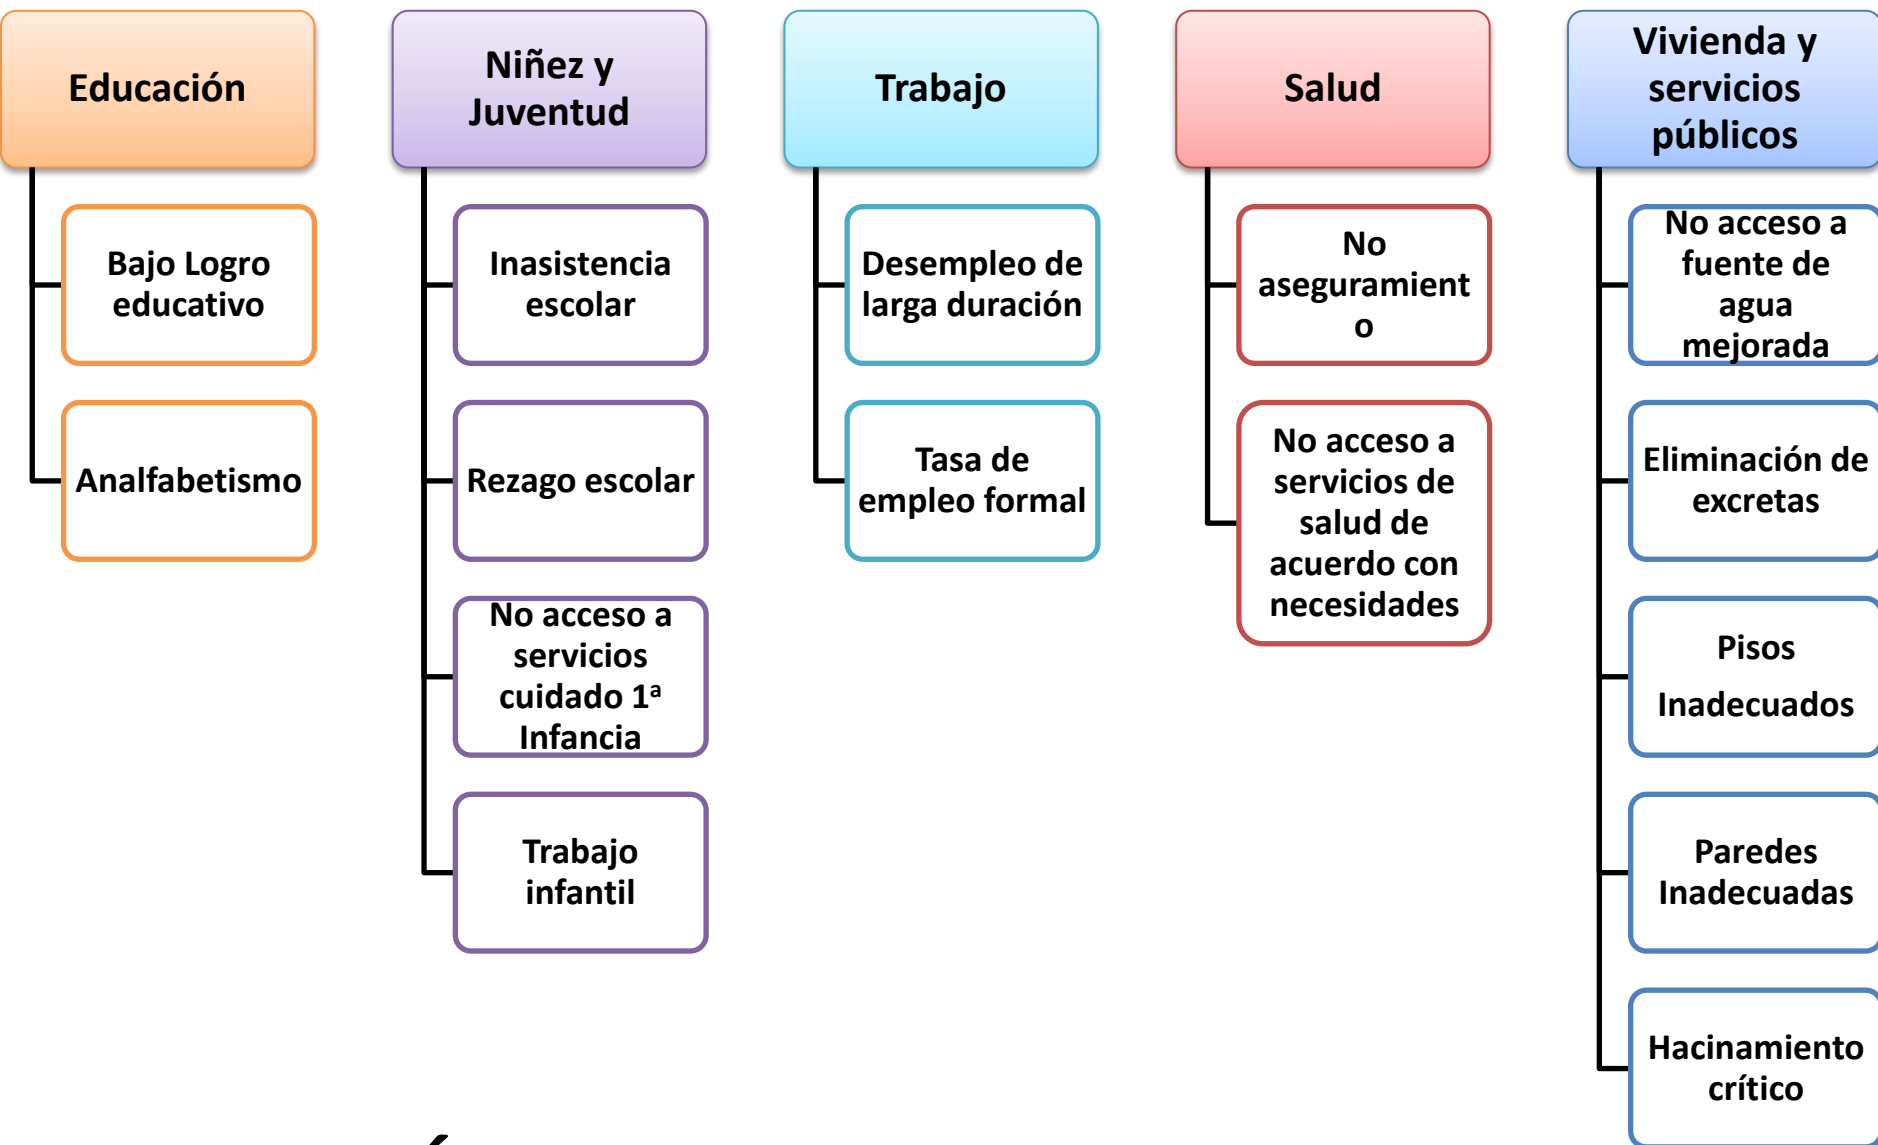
Educación

Bajo Logro educativo

Analfabetismo

Niñez y Juventud

Inasistencia escolar

Rezago escolar

No acceso a servicios cuidado 1ª Infancia

Trabajo infantil

Trabajo

Desempleo de larga duración

Tasa de empleo formal

Salud

No aseguramient o

No acceso a servicios de salud de acuerdo con necesidades

Vivienda y servicios públicos

No acceso a fuente de agua mejorada

Eliminación de excretas

Pisos Inadecuados

Paredes Inadecuadas

Hacinamiento crítico